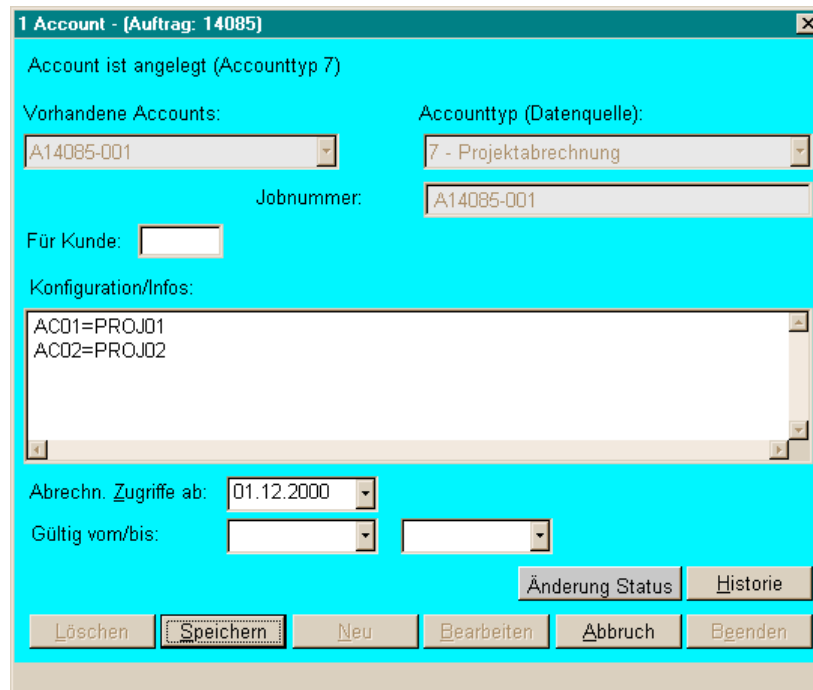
1 Account - (Auftrag: 14085)

Account ist angelegt (Accounttyp 7)

Vorhandene Accounts:
A14085-001

Accounttyp (Datenquelle):
7 - Projektabrechnung

Jobnummer:
A14085-001

Für Kunde:

Konfiguration/Infos:

AC01=PROJ01
AC02=PROJ02

Abrechn. Zugriffe ab: 01.12.2000

Gültig vom/bis:

Änderung Status
Historie

Löschen
Speichern
Neu
Bearbeiten
Abbruch
Beenden